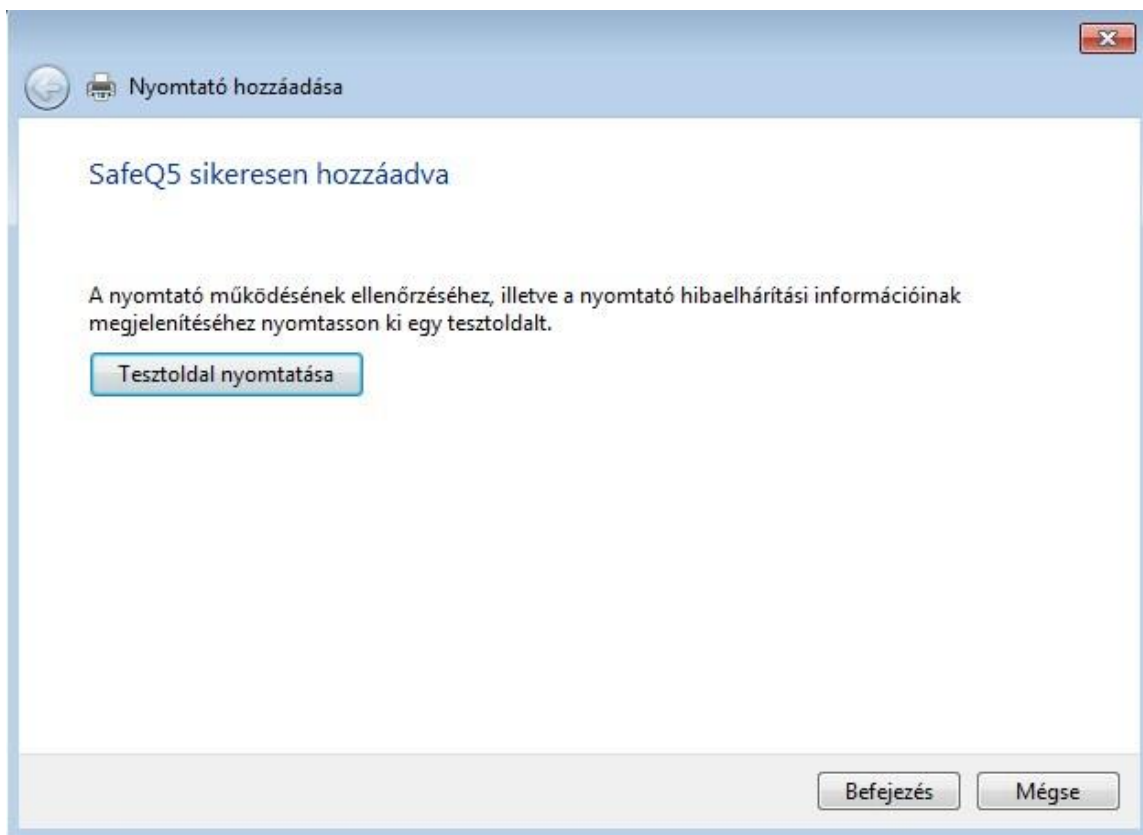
Nyomtató hozzáadása

SafeQ5 sikeresen hozzáadva

A nyomtató működésének ellenőrzéséhez, illetve a nyomtató hibaelhárítási információinak megjelenítéséhez nyomtasson ki egy tesztoldalt.

Tesztoldal nyomtatása

Befejezés

Mégse